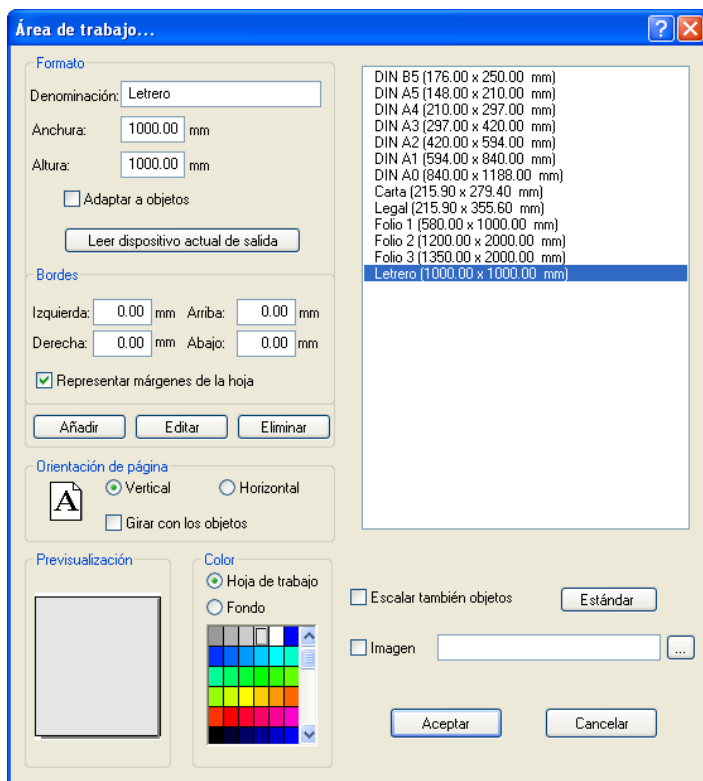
Área de trabajo...

Formato
Denominación: Letrero
Anchura: 1000.00 mm
Altura: 1000.00 mm
Adaptar a objetos
Leer dispositivo actual de salida

Bordes
Izquierda: 0.00 mm Arriba: 0.00 mm
Derecha: 0.00 mm Abajo: 0.00 mm
Representar márgenes de la hoja

Añadir Editar Eliminar

Orientación de página
A
Vertical Horizontal
Girar con los objetos

Previsualización

Color
Hoja de trabajo
Fondo

DIN B5 (176.00 x 250.00 mm)
DIN A5 (148.00 x 210.00 mm)
DIN A4 (210.00 x 297.00 mm)
DIN A3 (297.00 x 420.00 mm)
DIN A2 (420.00 x 594.00 mm)
DIN A1 (594.00 x 840.00 mm)
DIN A0 (840.00 x 1188.00 mm)
Carta (215.90 x 279.40 mm)
Legal (215.90 x 355.60 mm)
Folio 1 (580.00 x 1000.00 mm)
Folio 2 (1200.00 x 2000.00 mm)
Folio 3 (1350.00 x 2000.00 mm)
Letrero (1000.00 x 1000.00 mm)

Escalar también objetos Estándar
Imagen ...

Aceptar Cancelar